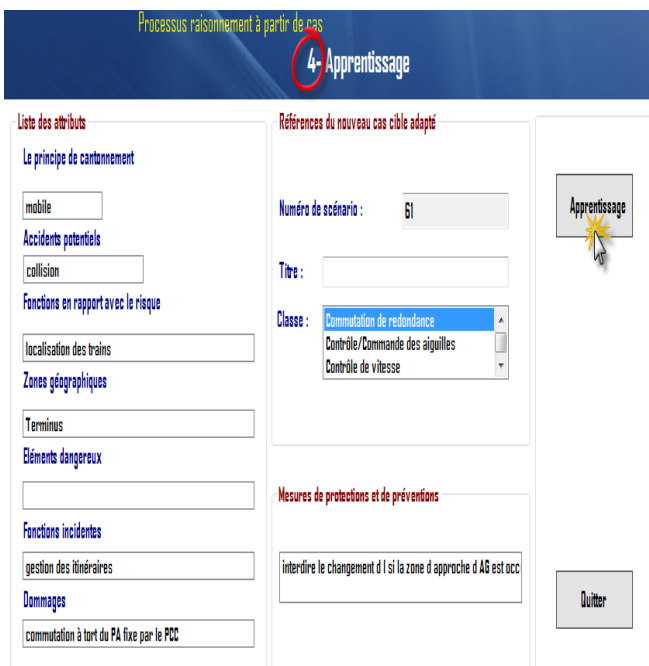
Processus raisonnement à partir de cas

4- Apprentissage

Liste des attributs

Le principe de cantonnement

mobile

Accidents potentiels

collision

Fonctions en rapport avec le risque

localisation des trains

Zones géographiques

Terminus

Eléments dangereux

Fonctions incidentes

gestion des itinéraires

Dommages

commutation à tort du PA fixe par le PCC

Références du nouveau cas cible adapté

Numéro de scénario :

61

Titre :

Classe :

Commutation de redondance
Contrôle/Commande des aiguilles
Contrôle de vitesse

Mesures de protections et de préventions

interdire le changement d l si la zone d approche d AG est occ

Apprentissage

Quitter